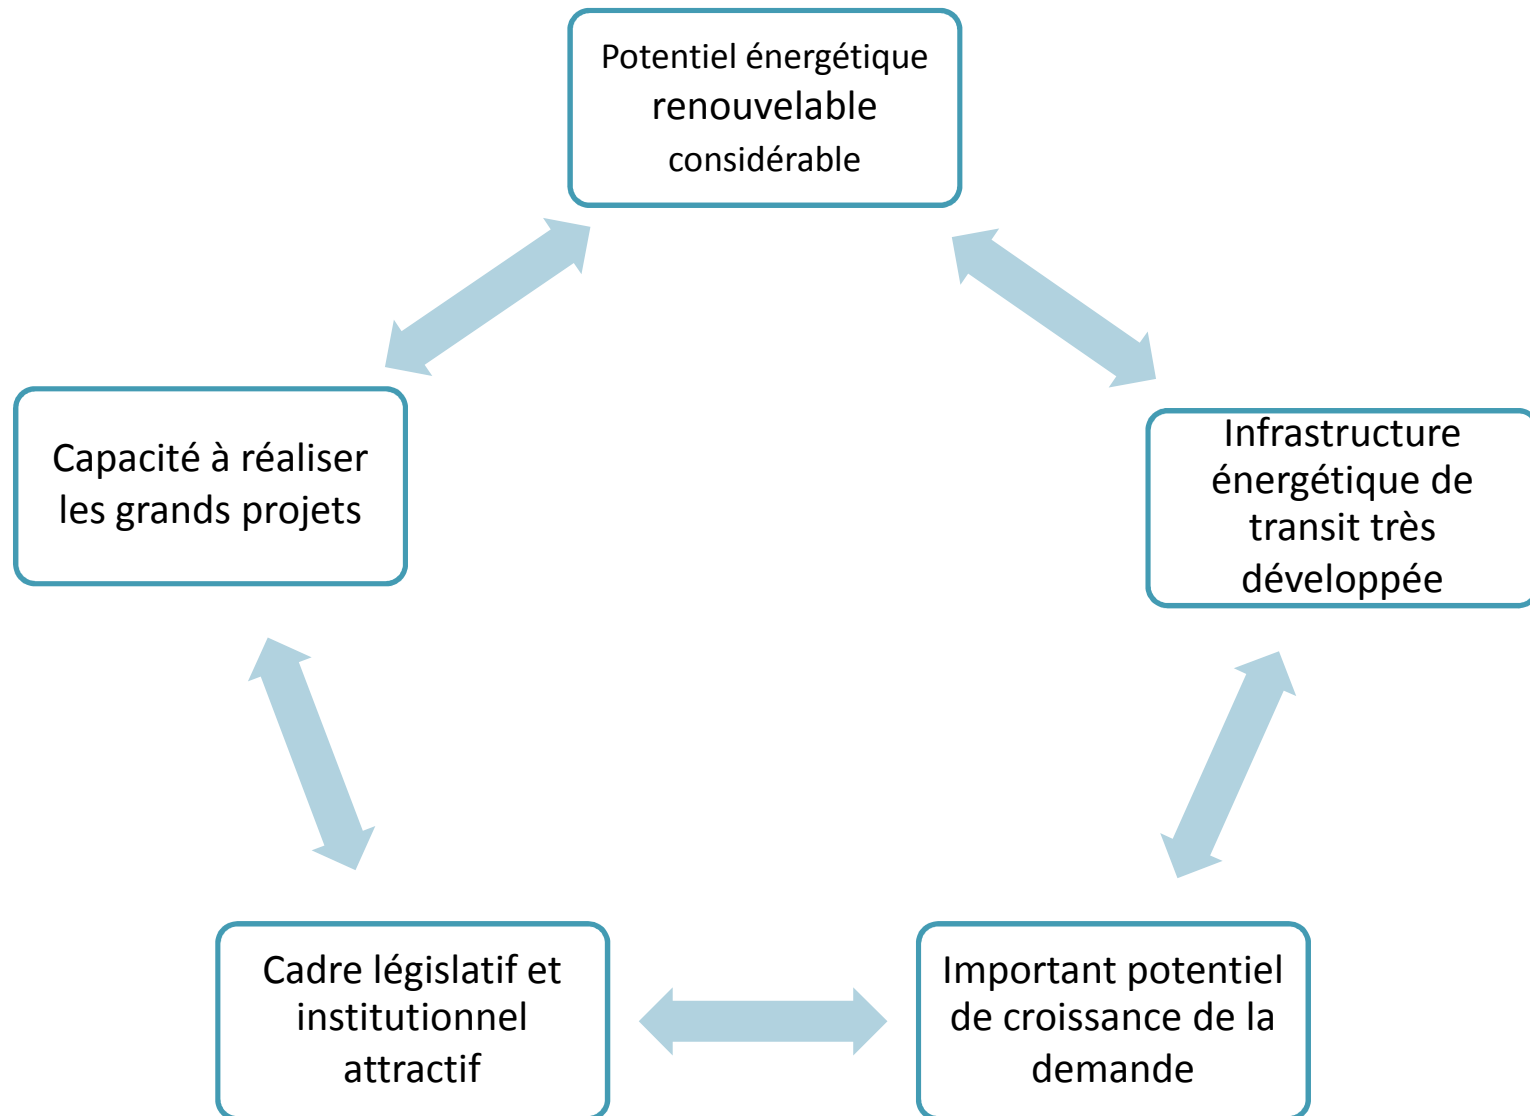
Potentiel énergétique renouvelable considérable

Infrastructure énergétique de transit très développée

Important potentiel de croissance de la demande

Cadre législatif et institutionnel attractif

Capacité à réaliser les grands projets